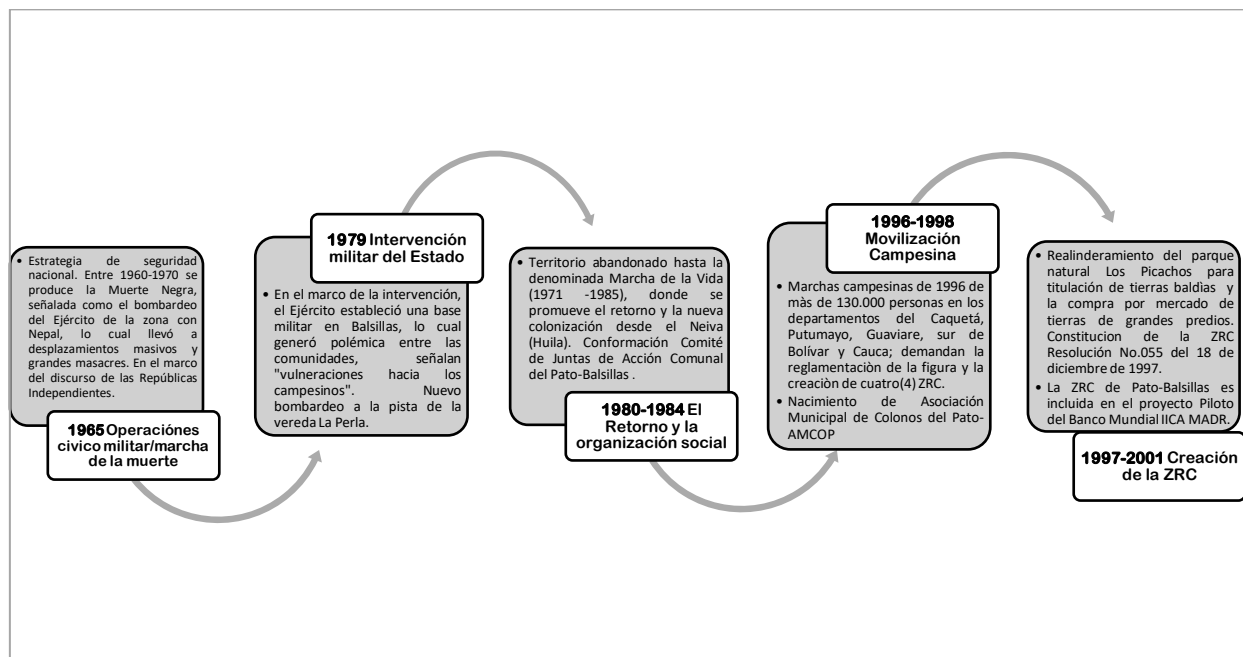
• Estrategia de seguridad nacional. Entre 1960-1970 se produce la Muerte Negra, señalada como el bombardeo del Ejército de la zona con Nepal, lo cual llevó a desplazamientos masivos y grandes masacres. En el marco del discurso de las Repúblicas Independientes.

1965 Operaciónes civico militar/marcha de la muerte

1979 Intervención militar del Estado

• En el marco de la intervención, el Ejército estableció una base militar en Balsillas, lo cual generó polémica entre las comunidades, señalan "vulneraciones hacia los campesinos". Nuevo bombardeo a la pista de la vereda La Perla.

• Territorio abandonado hasta la denominada Marcha de la Vida (1971 -1985), donde se promueve el retorno y la nueva colonización desde el Neiva (Huila). Conformación Comité de Juntas de Acción Comunal del Pato-Balsillas .

1980-1984 El Retorno y la organización social

1996-1998 Movilización Campesina

• Marchas campesinas de 1996 de màs de 130.000 personas en los departamentos del Caquetá, Putumayo, Guaviare, sur de Bolívar y Cauca; demandan la reglamentaciòn de la figura y la creaciòn de cuatro(4) ZRC.
• Nacimiento de Asociación Municipal de Colonos del Pato-AMCOP

• Realinderamiento del parque natural Los Picachos para titulación de tierras baldías y la compra por mercado de tierras de grandes predios. Constitucion de la ZRC Resolución No.055 del 18 de diciembre de 1997.
• La ZRC de Pato-Balsillas es incluida en el proyecto Piloto del Banco Mundial IICA MADR.

1997-2001 Creación de la ZRC